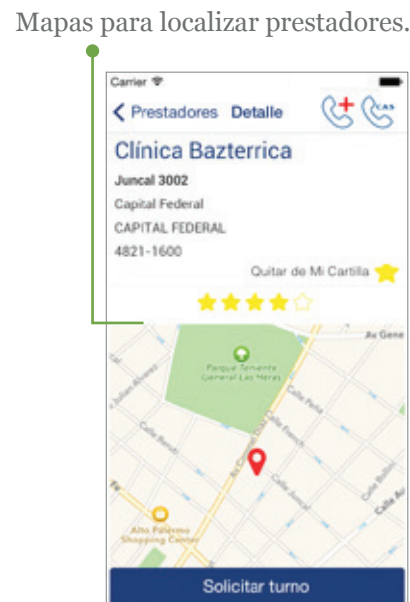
Mapas para localizar prestadores.

Carrier

< Prestadores Detalle

Clínica Bazterrica

Juncal 3002

Capital Federal

CAPITAL FEDERAL

4821-1600

Quitar de Mi Cartilla

Av Gene

Parque Teniente General Las Heras

Calle Peña

Calle French

Calle Juncal

Av Santa Fe

Calle Beruti

Alto Palermo Shopping Center

Solicitar turno